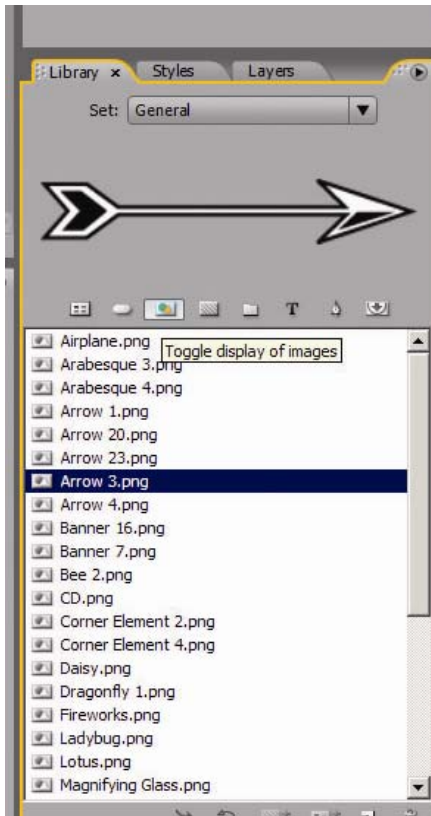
Library × Styles Layers

Set: General

T

Airplane.png
Toggle display of images
Arabesque 3.png
Arabesque 4.png
Arrow 1.png
Arrow 20.png
Arrow 23.png
Arrow 3.png
Arrow 4.png
Banner 16.png
Banner 7.png
Bee 2.png
CD.png
Corner Element 2.png
Corner Element 4.png
Daisy.png
Dragonfly 1.png
Fireworks.png
Ladybug.png
Lotus.png
Magnifying Glass.png